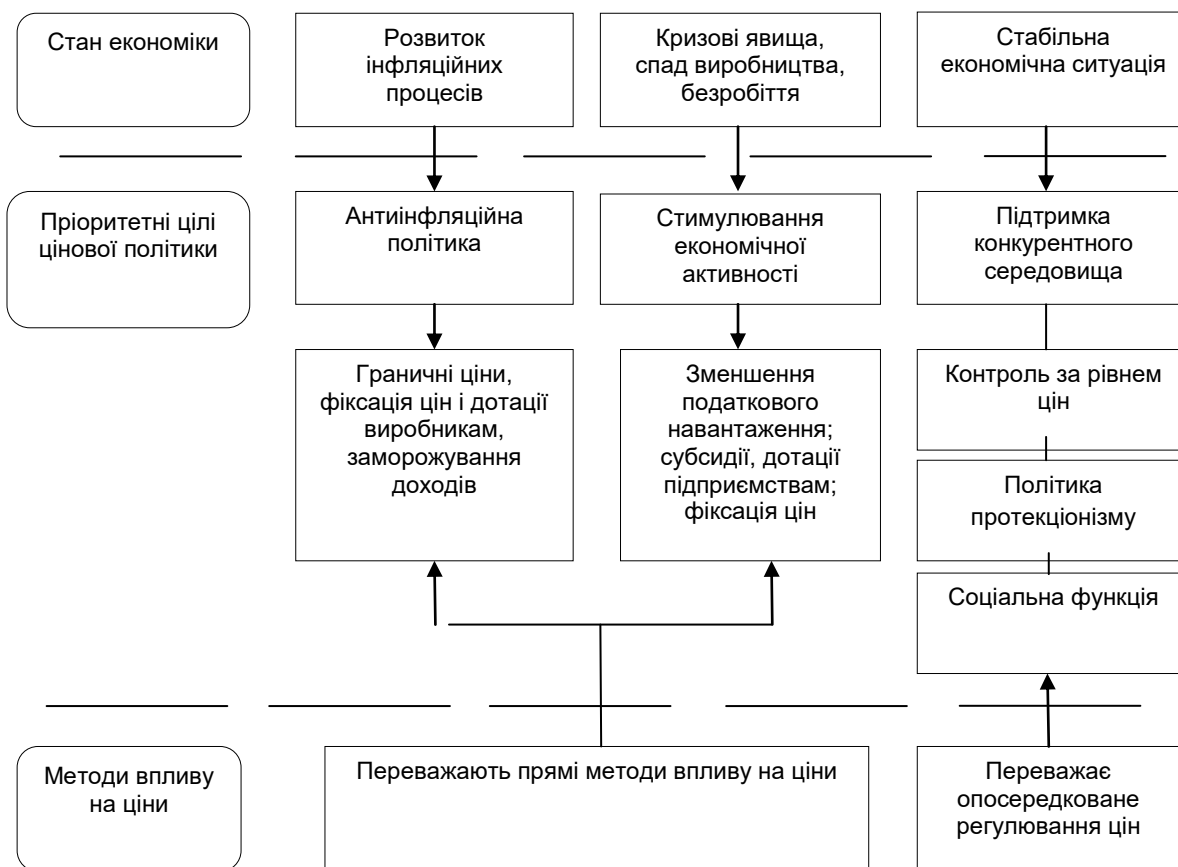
Стан економіки

Розвиток інфляційних процесів

Кризові явища, спад виробництва, безробіття

Стабільна економічна ситуація

Пріоритетні цілі цінової політики

Антиінфляційна політика

Стимулювання економічної активності

Підтримка конкурентного середовища

Граничні ціни, фіксація цін і дотації виробникам, заморожування доходів

Зменшення податкового навантаження; субсидії, дотації підприємствам; фіксація цін

Контроль за рівнем цін

Політика протекціонізму

Соціальна функція

Методи впливу на ціни

Переважають прямі методи впливу на ціни

Переважає опосередковане регулювання цін